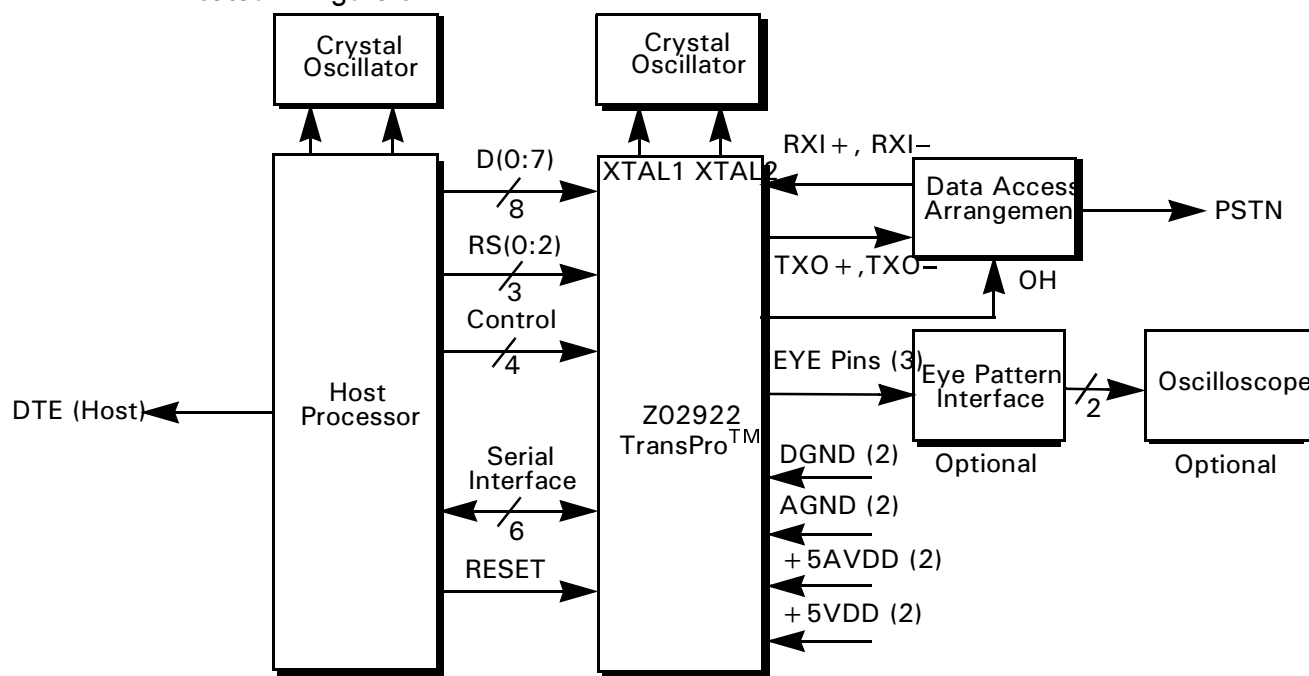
Crystal Oscillator

Crystal Oscillator

D(0:7)
8

RS(0:2)
3

Control
4

DTE (Host)

Host Processor

Serial Interface
6

RESET

XTAL1 XTAL2

Z02922 TransPro$^{TM}$

RXI+, RXI−

Data Access Arrangemen

PSTN

TXO+, TXO−

OH

EYE Pins (3)

Eye Pattern Interface

2

Oscilloscope

Optional

Optional

DGND (2)

AGND (2)

+5AVDD (2)

+5VDD (2)